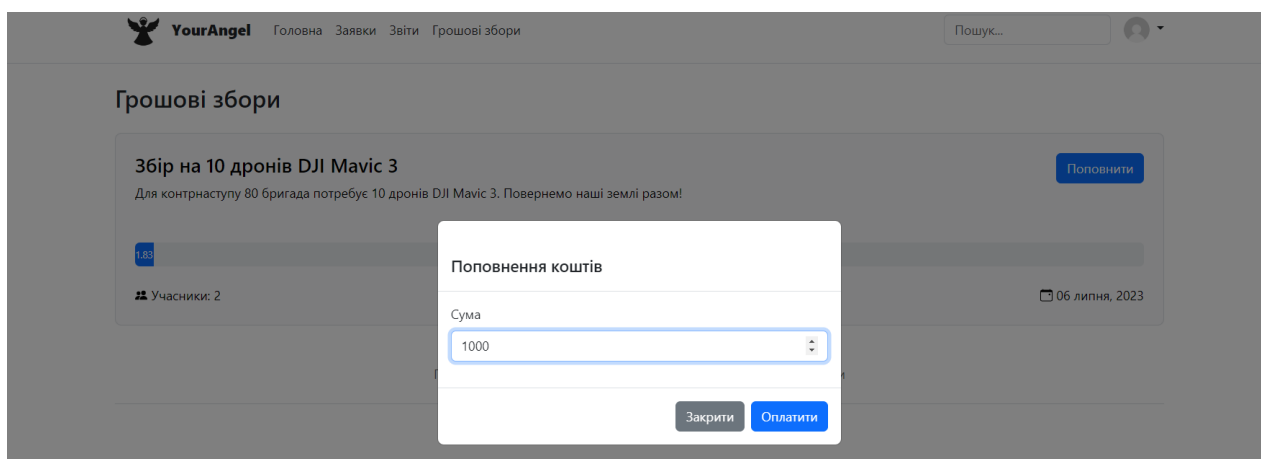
YourAngel Головна Заявки Звіти Грошові збори

Пошук...

Грошові збори

Збір на 10 дронів DJI Mavic 3

Поповнити

Для контрнаступу 80 бригада потребує 10 дронів DJI Mavic 3. Повернемо наші землі разом!

1.83

Учасники: 2

06 липня, 2023

Поповнення коштів

Сума

1000

Закрити Оплатити